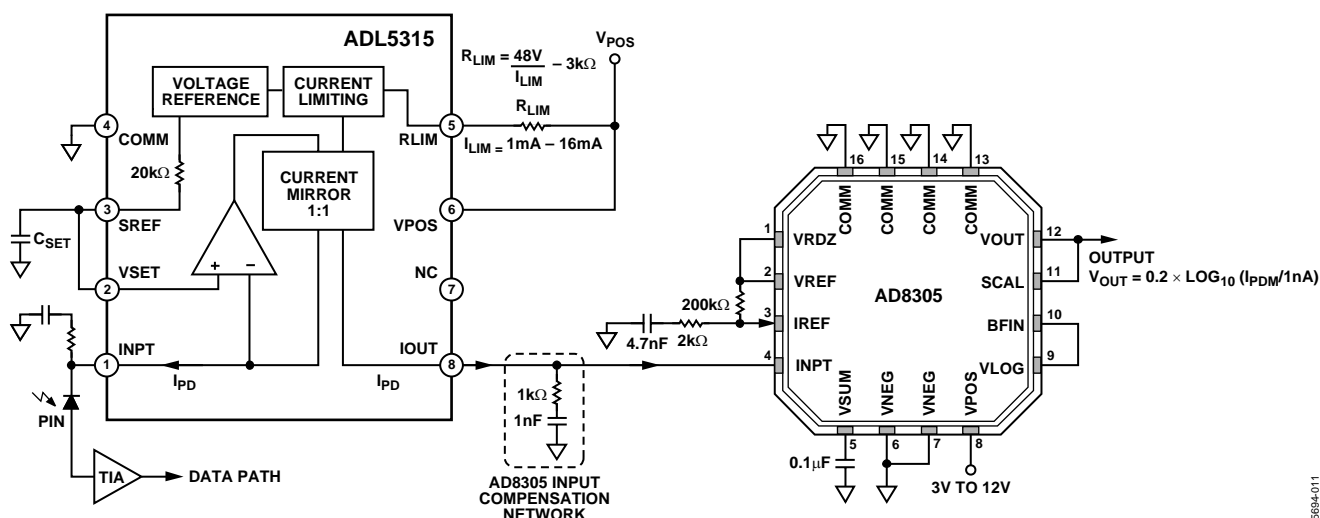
ADL5315

VOLTAGE REFERENCE

CURRENT LIMITING

CURRENT MIRROR 1:1

4 COMM

20kΩ

3 SREF

$C_{SET}$

2 VSET

1 INPT

$I_{PD}$

PIN

TIA

DATA PATH

$R_{LIM} = \frac{48V}{I_{LIM}} - 3k\Omega$

$V_{POS}$

$R_{LIM}$

5 RLIM

$I_{LIM} = 1mA - 16mA$

6 VPOS

7 NC

8 IOUT

$I_{PD}$

1kΩ

1nF

AD8305 INPUT COMPENSATION NETWORK

4.7nF

2kΩ

200kΩ

16 COMM

15 COMM

14 COMM

13 COMM

1 VRDZ

2 VREF

3 IREF

4 INPT

AD8305

5 VSUM

6 VNEG

7 VNEG

8 VPOS

12 VOUT

11 SCAL

10 BFIN

9 VLOG

OUTPUT

$V_{OUT} = 0.2 \times LOG_{10} (I_{PDM}/1nA)$

0.1μF

3V TO 12V

05694-011